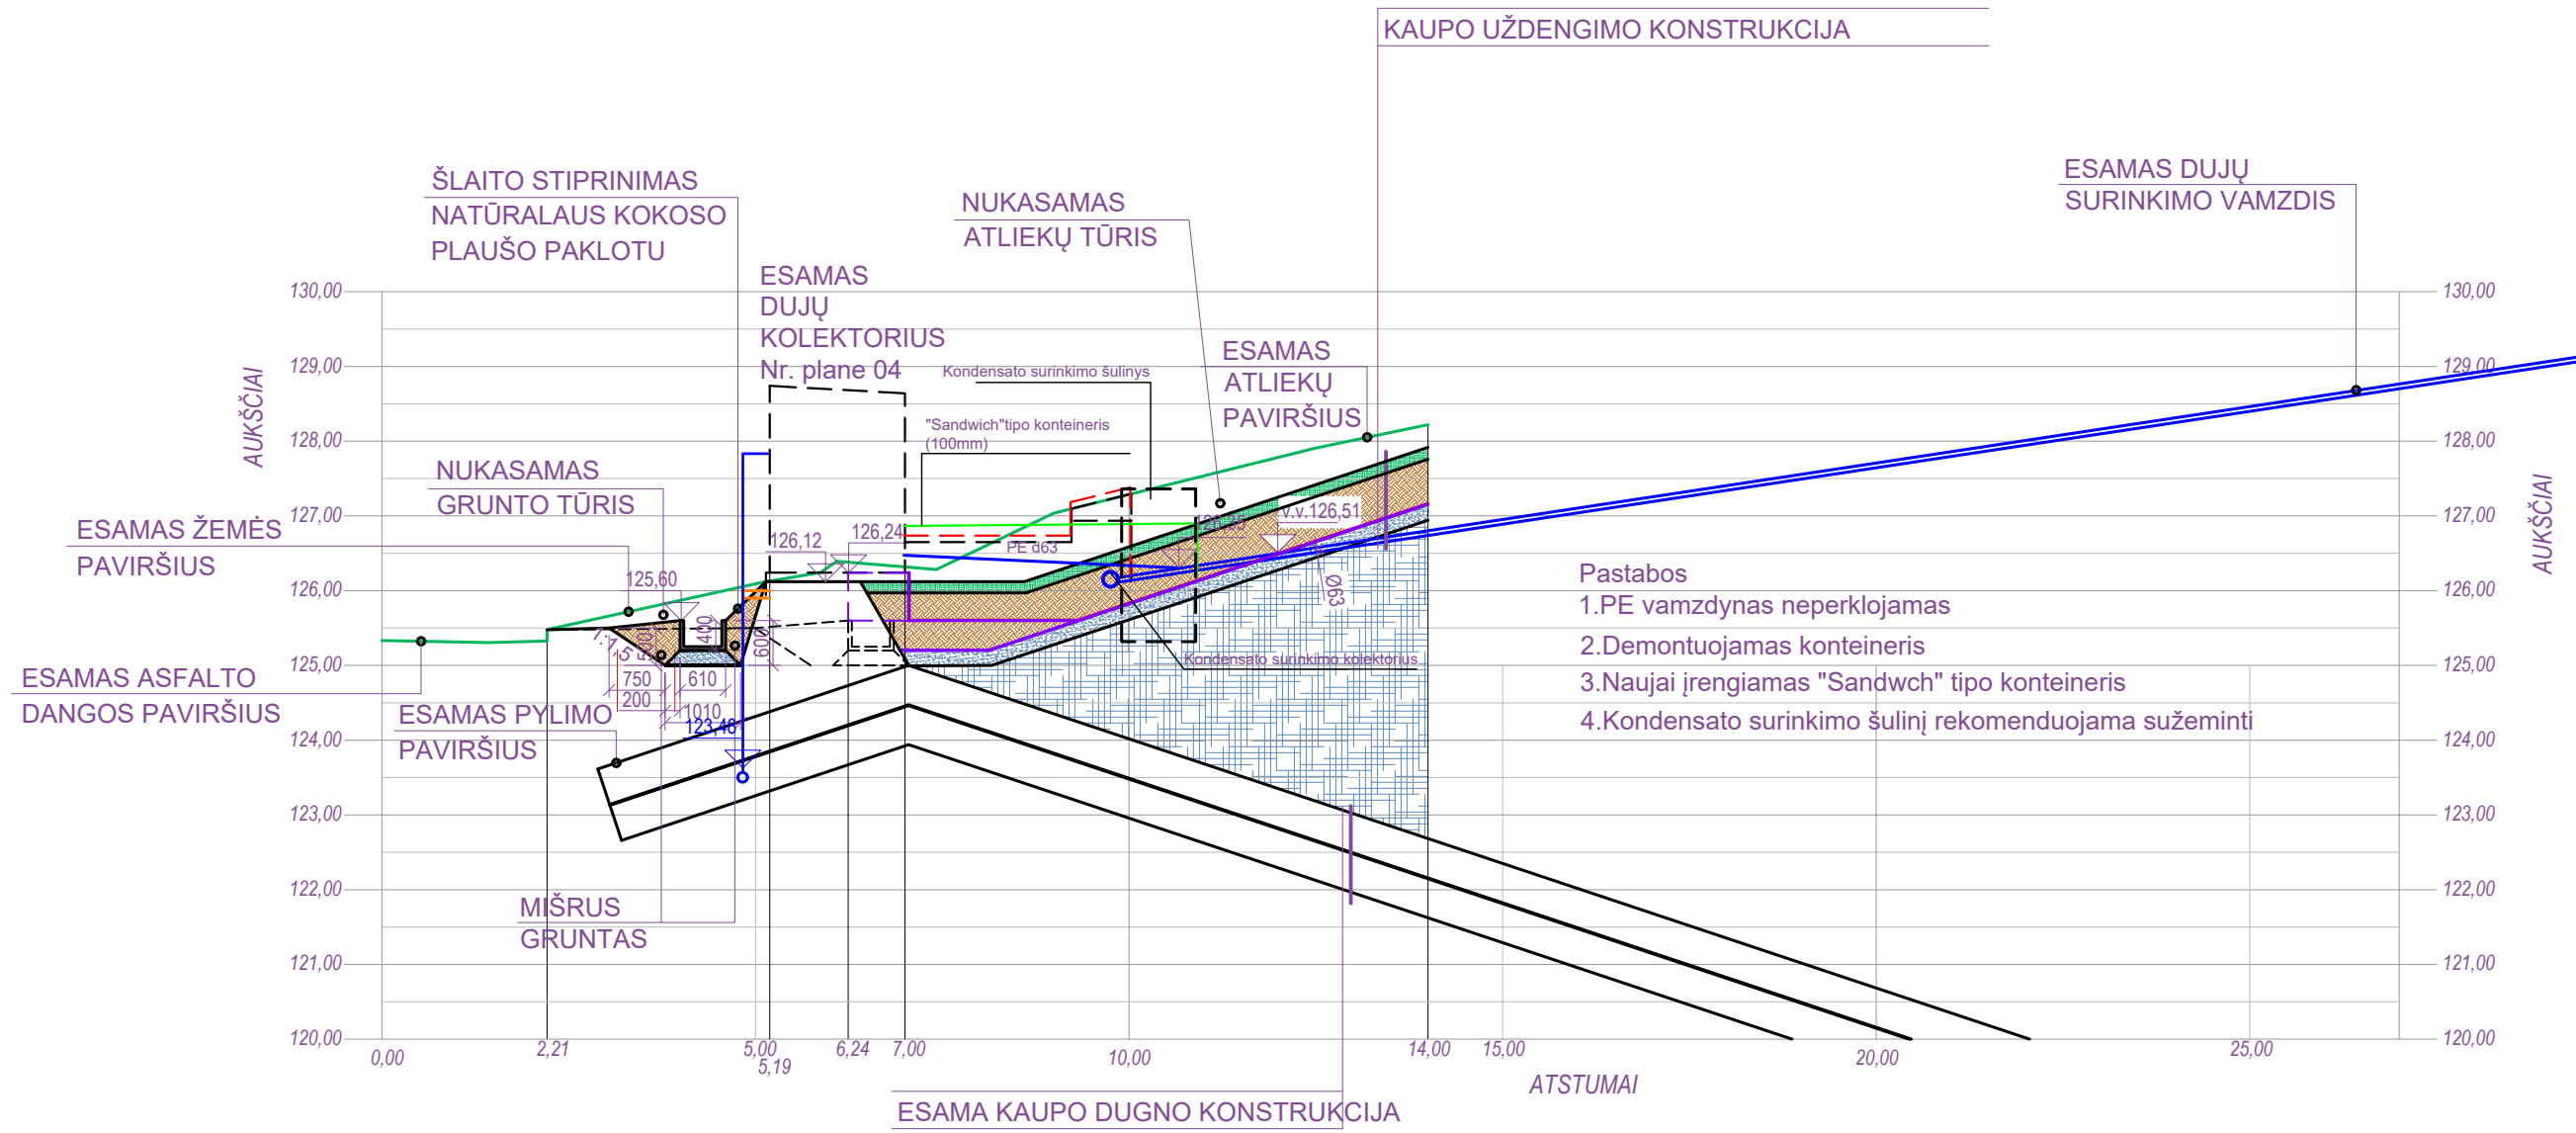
KAUPO UŽDENGIMO KONSTRUKCIJA

ŠLAITO STIPRINIMAS NATŪRALAUS KOKOSO PLAUŠO PAKLOTU

NUKASAMAS ATLIEKŲ TŪRIS

ESAMAS DUJŲ SURINKIMO VAMZDIS

ESAMAS DUJŲ KOLEKTORIUS Nr. plane 04

Kondensato surinkimo šulinys

ESAMAS ATLIEKŲ PAVIRŠIUS

"Sandwich"tipo konteineris (100mm)

NUKASAMAS GRUNTO TŪRIS

ESAMAS ŽEMĖS PAVIRŠIUS

126,12
126,24
125,60
PE d63
v.v.126,51
Ø63
1:1,5
400
400
600
750
200
610
1010
123,48

Kondensato surinkimo kolektorius

Pastabos
1.PE vamzdynas neperklojamas
2.Demontuojamas konteineris
3.Naujai įrengiamas "Sandwch" tipo konteineris
4.Kondensato surinkimo šulinį rekomenduojama sužeminti

ESAMAS ASFALTO DANGOS PAVIRŠIUS

ESAMAS PYLIMO PAVIRŠIUS

MIŠRUS GRUNTAS

AUKŠČIAI
AUKŠČIAI

130,00
129,00
128,00
127,00
126,00
125,00
124,00
123,00
122,00
121,00
120,00

0,00
2,21
5,00
5,19
6,24
7,00
10,00
14,00
15,00
20,00
25,00

ATSTUMAI

ESAMA KAUPO DUGNO KONSTRUKCIJA